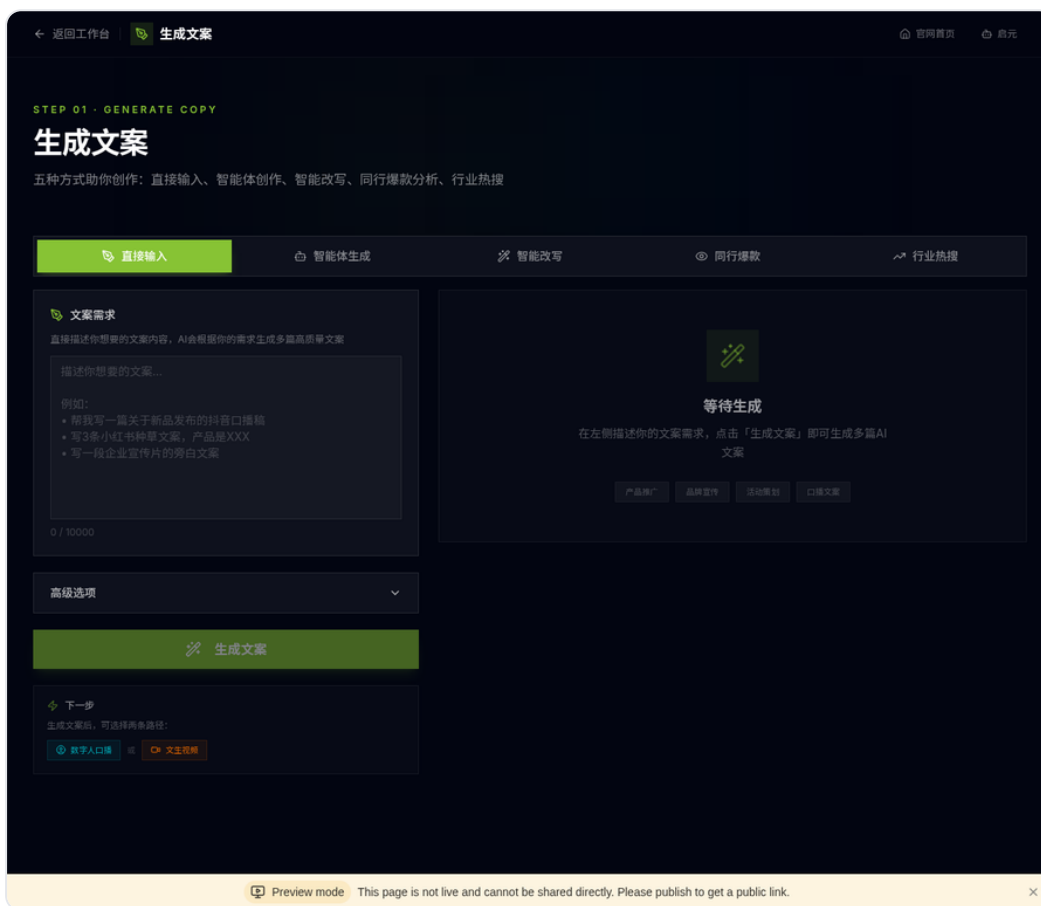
← 返回工作台 生成文案

官网首页 启元

STEP 01 · GENERATE COPY

生成文案

五种方式助你创作：直接输入、智能体创作、智能改写、同行爆款分析、行业热搜

直接输入 智能体生成 智能改写 同行爆款 行业热搜

文案需求

直接描述你想要的文案内容，AI会根据你的需求生成多篇高质量文案

描述你想要的文案...

例如：
• 帮我写一篇关于新品发布的抖音口播稿
• 写3条小红书种草文案，产品是XXX
• 写一段企业宣传片的旁白文案

0 / 10000

高级选项

生成文案

下一步

生成文案后，可选择两条路径：

数字人口播 或 文生视频

等待生成

在左侧描述你的文案需求，点击「生成文案」即可生成多篇AI文案

产品推广 品牌宣传 活动策划 口播文案

Preview mode This page is not live and cannot be shared directly. Please publish to get a public link.

×